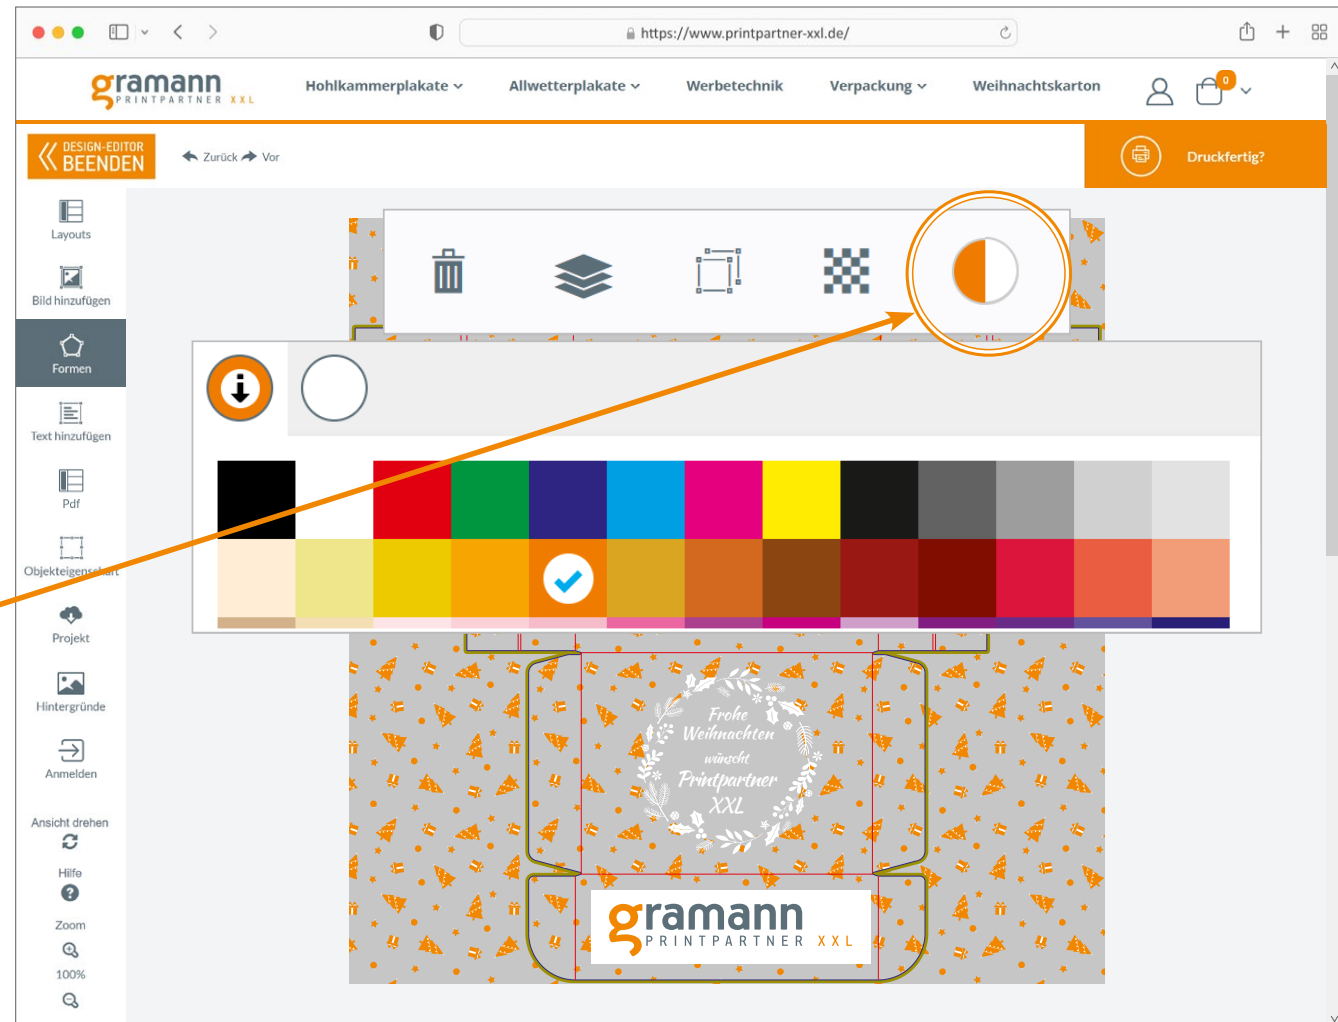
https://www.printpartner-xxl.de/

gramann PRINTPARTNER XXL

Hohlkammerplakate Allwetterplakate Werbetechnik Verpackung Weihnachtskarton

0

DESIGN-EDITOR BEENDEN

Zurück Vor

Druckfertig?

Layouts

Bild hinzufügen

Formen

Text hinzufügen

Pdf

Objekteigenschaft

Projekt

Hintergründe

Anmelden

Ansicht drehen

Hilfe

Zoom

100%

Frohe Weihnachten wünscht Printpartner XXL

gramann PRINTPARTNER XXL